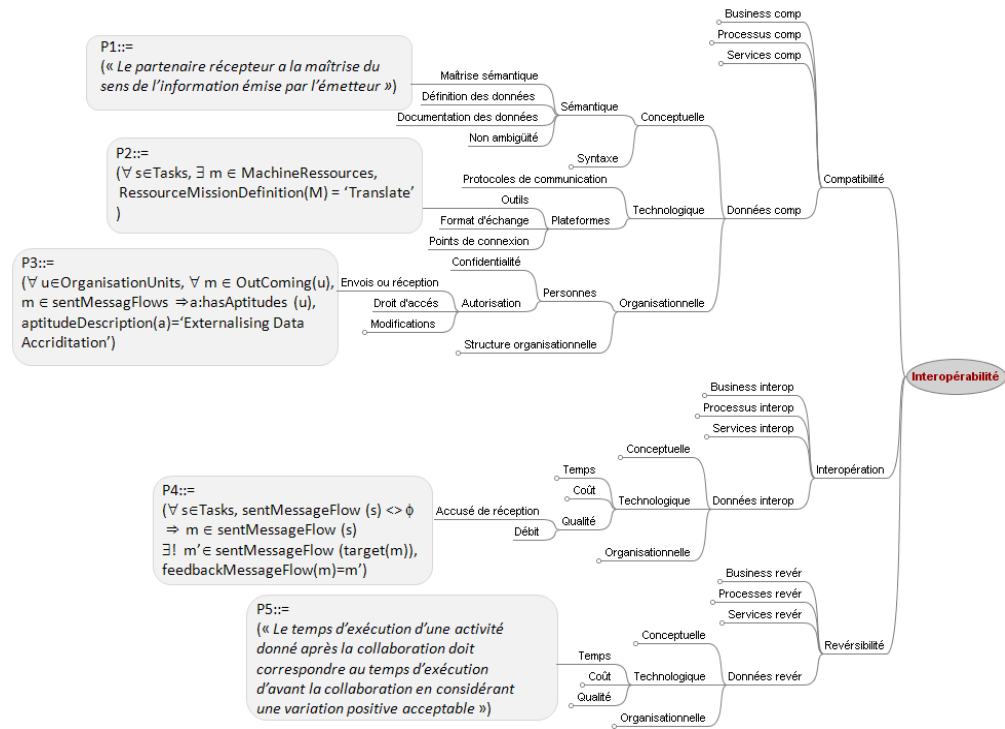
Business comp
Processus comp
Services comp

P1::=
(« Le partenaire récepteur a la maîtrise du sens de l'information émise par l'émetteur »)

Maîtrise sémantique
Définition des données
Documentation des données
Non ambiguïté
Sémantique
Conceptuelle
Syntaxe

P2::=
(∀ s∈Tasks, ∃ m ∈ MachineRessources, RessourceMissionDefinition(M) = 'Translate')

Protocoles de communication
Outils
Format d'échange
Points de connexion
Plateformes
Technologique
Données comp
Compatibilité

P3::=
(∀ u∈OrganisationUnits, ∀ m ∈ OutComing(u), m ∈ sentMessagFlows ⇒a:hasAptitudes (u), aptitudeDescription(a)='Externalising Data Accriditation')

Confidentialité
Envois ou réception
Droit d'accés
Modifications
Autorisation
Personnes
Organisationnelle
Structure organisationnelle

Interopérabilité

Business interop
Processus interop
Services interop
Conceptuelle
Temps
Coût
Technologique
Qualité
Données interop
Interopération

P4::=
(∀ s∈Tasks, sentMessageFlow (s) <> ϕ ⇒ m ∈ sentMessageFlow (s)
∃! m' ∈ sentMessageFlow (target(m)), feedbackMessageFlow(m)=m')

Accusé de réception
Débit
Organisationnelle

Business revér
Processes revér
Services revér
Conceptuelle
Réversibilité

P5::=
(« Le temps d'exécution d'une activité donné après la collaboration doit correspondre au temps d'exécution d'avant la collaboration en considérant une variation positive acceptable »)

Temps
Coût
Technologique
Qualité
Données revér
Organisationnelle